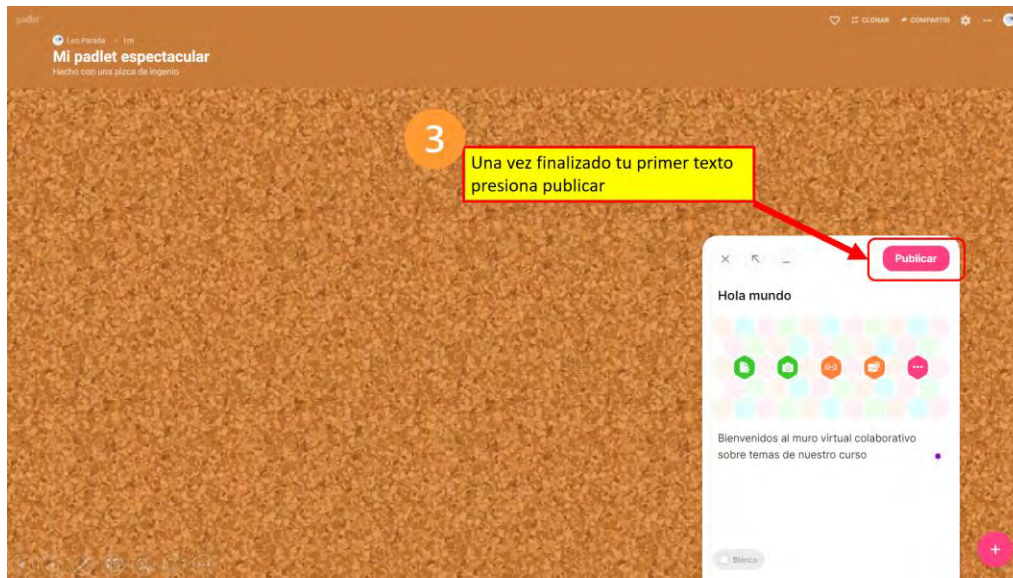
padlet

Leo Parada · 1m
Mi padlet espectacular
Hecho con una pizca de ingenio

CLONAR COMPARTIR

3

Una vez finalizado tu primer texto presiona publicar

Publicar

Hola mundo

Bienvenidos al muro virtual colaborativo sobre temas de nuestro curso

Blanco

+